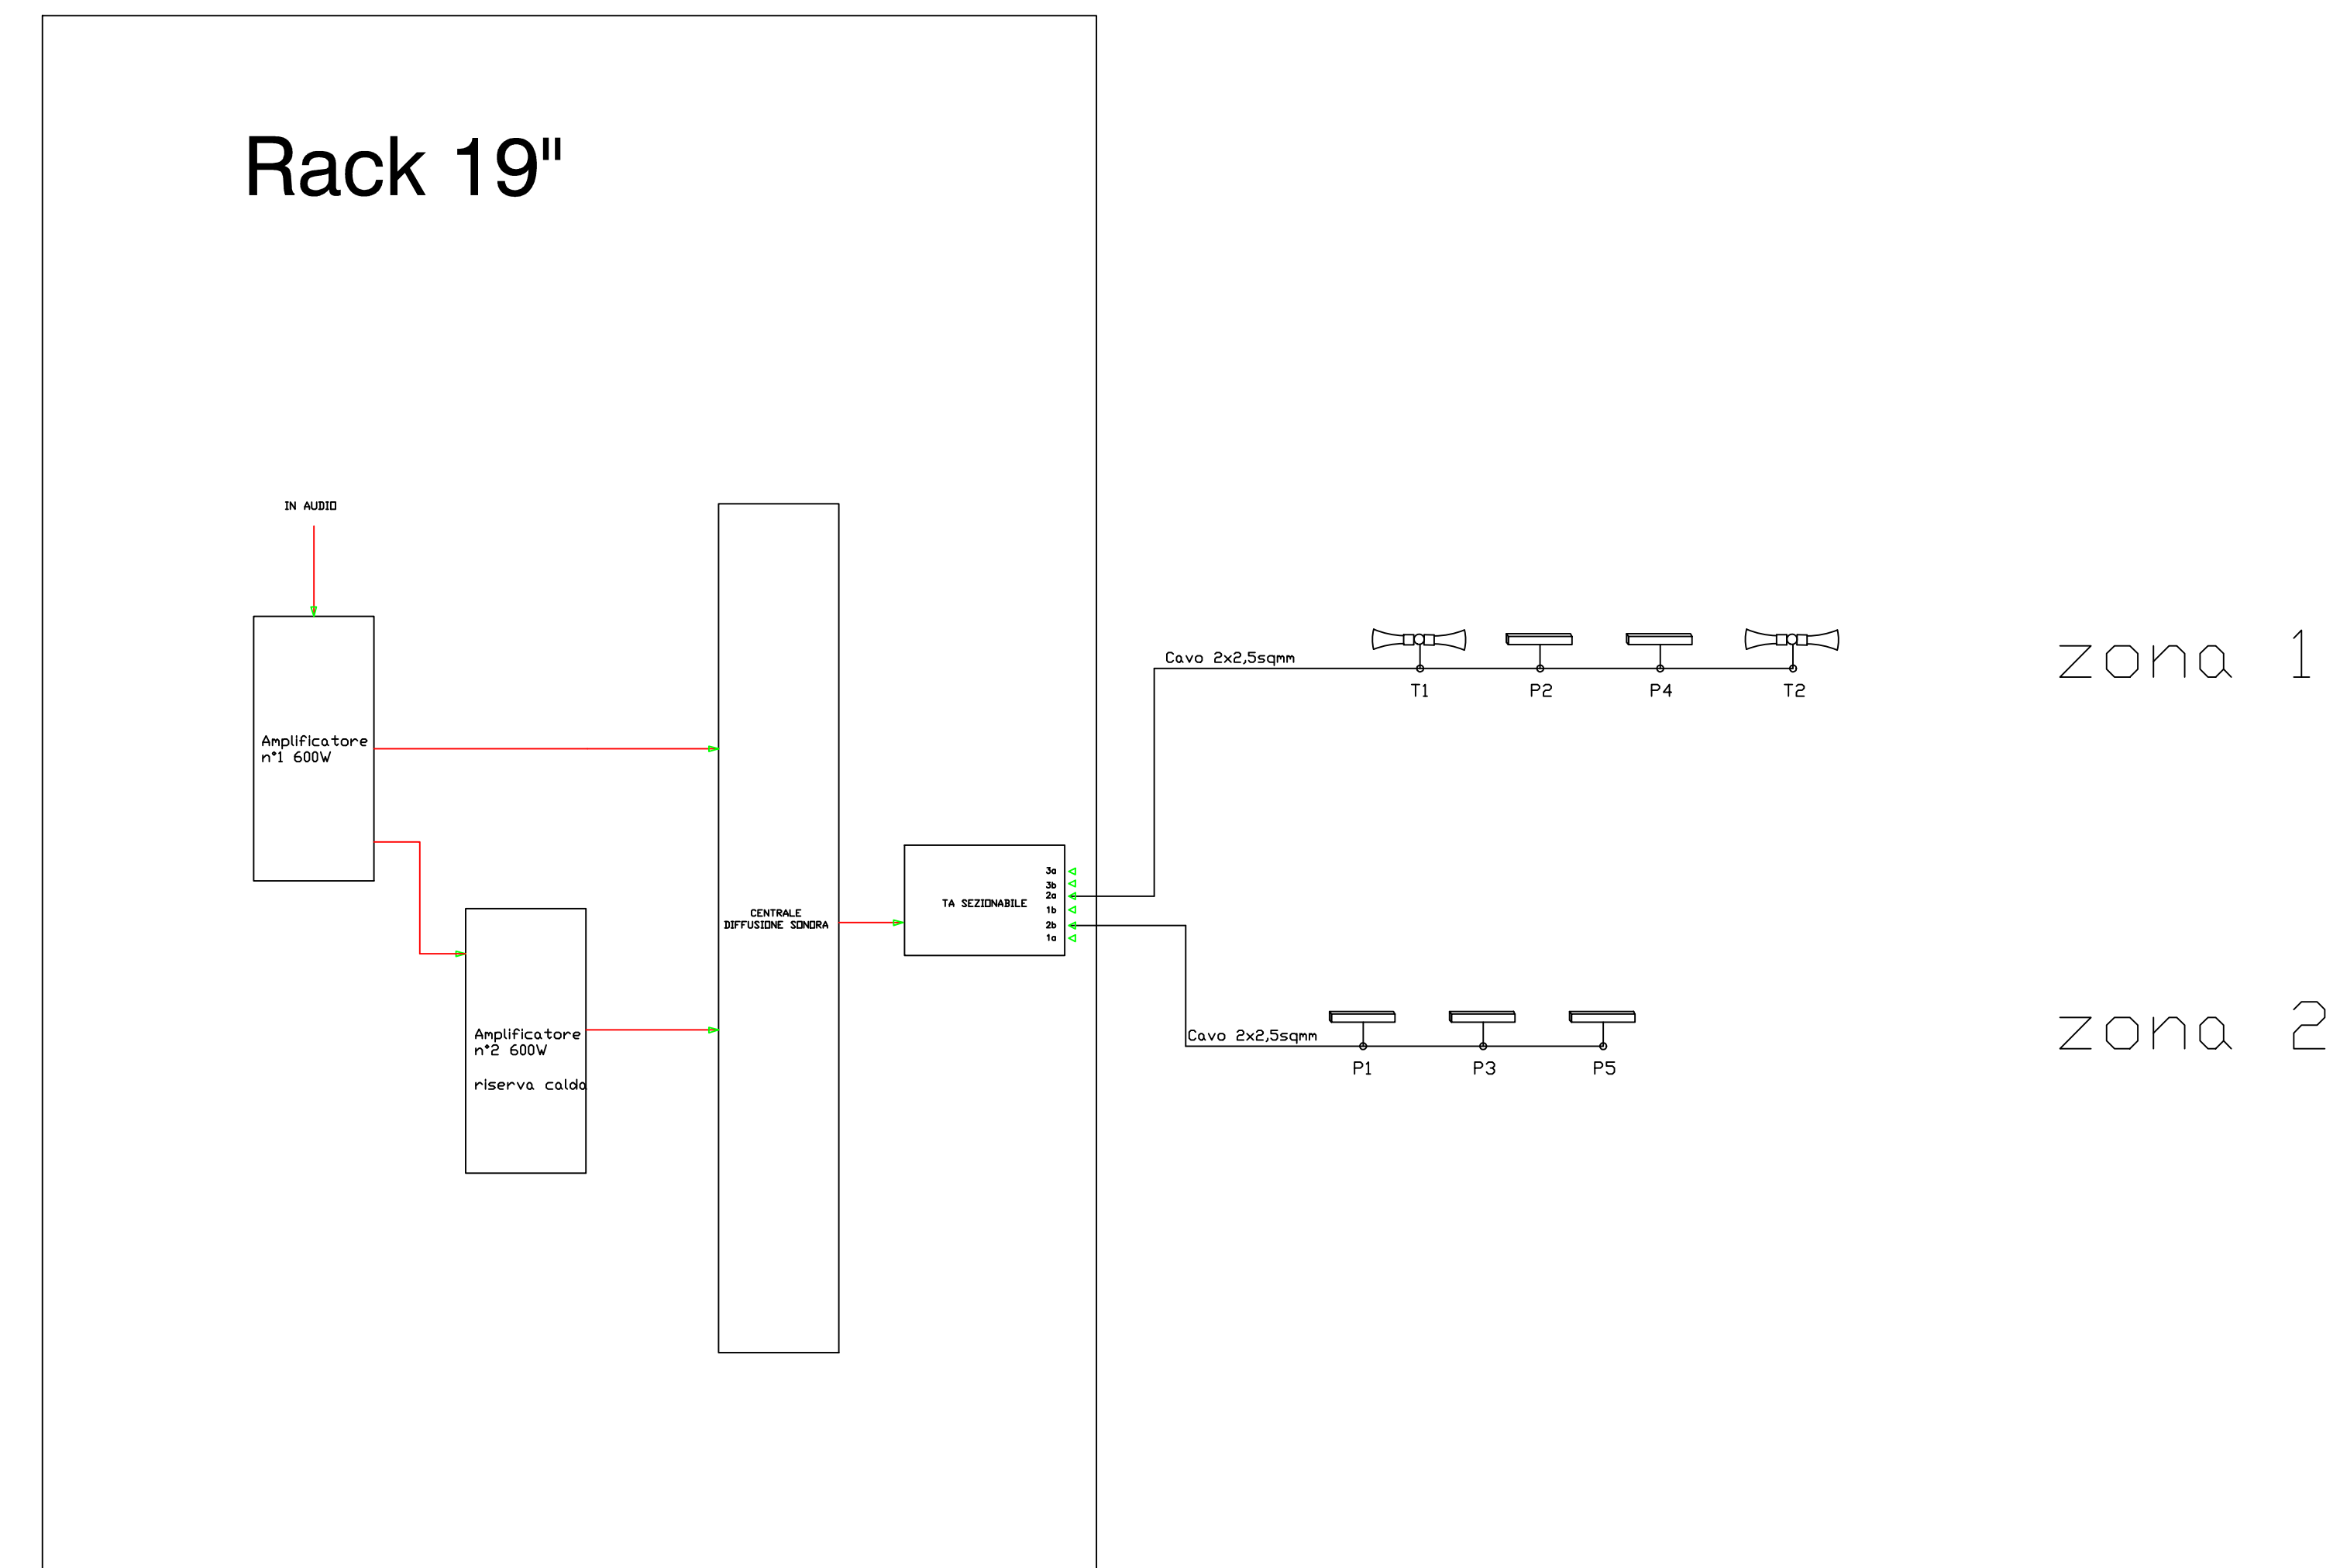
Rack 19"

IN AUDIO

Amplificatore n°1 600W

Amplificatore n°2 600W

riserva caldo

CENTRALE DIFFUSIONE SONORA

TA SEZIONABILE

3a
3b
2a
1b
2b
1a

Cavo 2x2,5sqmm

T1 P2 P4 T2

zona 1

Cavo 2x2,5sqmm

P1 P3 P5

zona 2